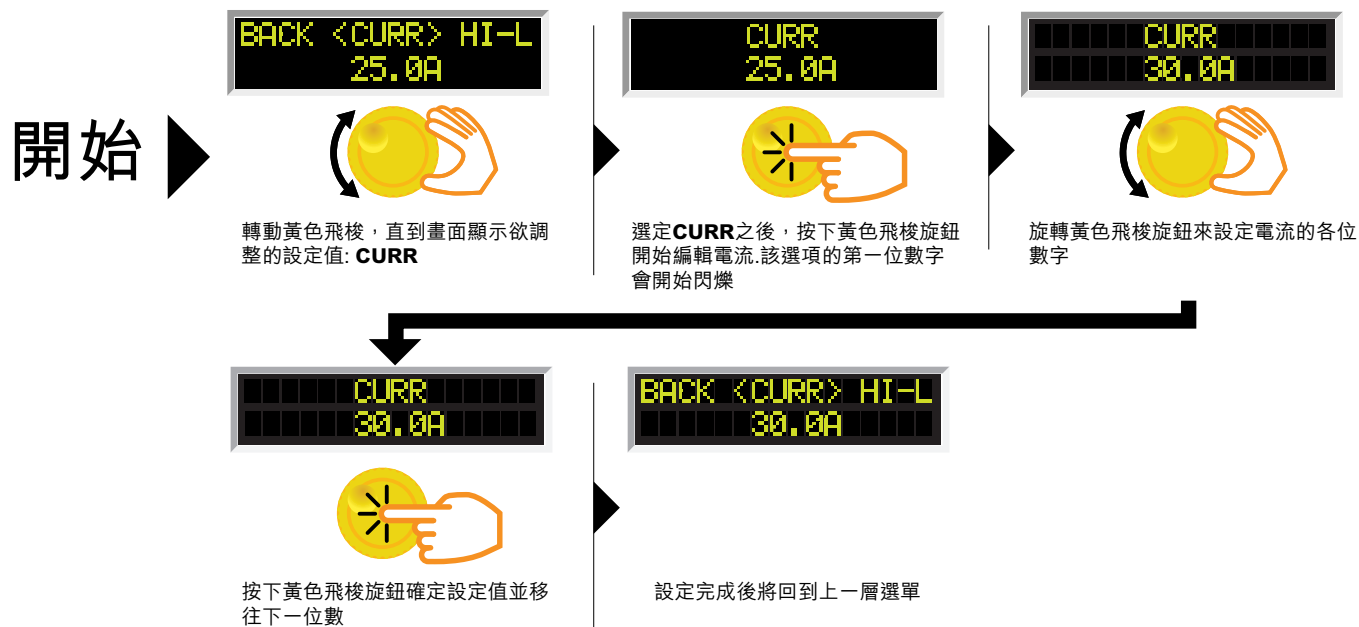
開始

BACK <CURR> HI-L
25.0A

轉動黃色飛梭，直到畫面顯示欲調整的設定值: CURR

CURR
25.0A

選定CURR之後，按下黃色飛梭旋鈕開始編輯電流.該選項的第一位數字會開始閃爍

CURR
30.0A

旋轉黃色飛梭旋鈕來設定電流的各位數字

CURR
30.0A

按下黃色飛梭旋鈕確定設定值並移往下一位數

BACK <CURR> HI-L
30.0A

設定完成後將回到上一層選單